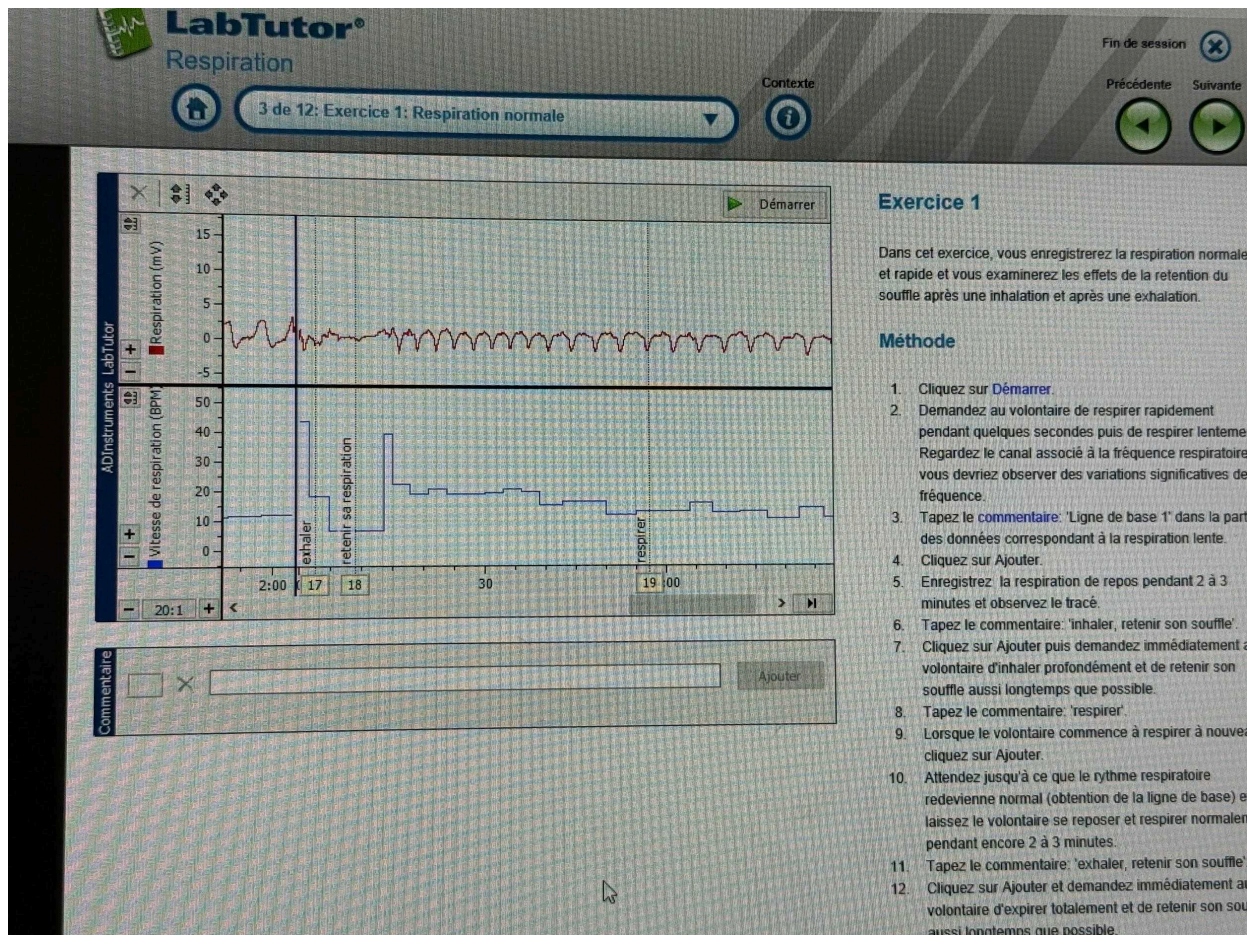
LabTutor®
Respiration

3 de 12: Exercice 1: Respiration normale

Contexte

Fin de session

Précédente Suivante

Démarrer

ADInstruments LabTutor

Respiration (mV)
15
10
5
0
-5

Vitesse de respiration (BPM)
50
40
30
20
10
0

exhaler
retenir sa respiration
respirer

2:00 17 18 30 19 :00

20:1

Commentaire

Ajouter

Exercice 1

Dans cet exercice, vous enregistrerez la respiration normale et rapide et vous examinerez les effets de la retention du souffle après une inhalation et après une exhalation.

Méthode

1. Cliquez sur Démarrer.
2. Demandez au volontaire de respirer rapidement pendant quelques secondes puis de respirer lenteme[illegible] Regardez le canal associé à la fréquence respiratoire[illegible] vous devriez observer des variations significatives de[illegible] fréquence.
3. Tapez le commentaire: 'Ligne de base 1' dans la part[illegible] des données correspondant à la respiration lente.
4. Cliquez sur Ajouter.
5. Enregistrez la respiration de repos pendant 2 à 3 minutes et observez le tracé.
6. Tapez le commentaire: 'inhaler, retenir son souffle'.
7. Cliquez sur Ajouter puis demandez immédiatement a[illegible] volontaire d'inhaler profondément et de retenir son souffle aussi longtemps que possible.
8. Tapez le commentaire: 'respirer'.
9. Lorsque le volontaire commence à respirer à nouvea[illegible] cliquez sur Ajouter.
10. Attendez jusqu'à ce que le rythme respiratoire redevienne normal (obtention de la ligne de base) e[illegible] laissez le volontaire se reposer et respirer normalem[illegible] pendant encore 2 à 3 minutes.
11. Tapez le commentaire: 'exhaler, retenir son souffle'.
12. Cliquez sur Ajouter et demandez immédiatement a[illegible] volontaire d'expirer totalement et de retenir son sou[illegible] aussi longtemps que possible.